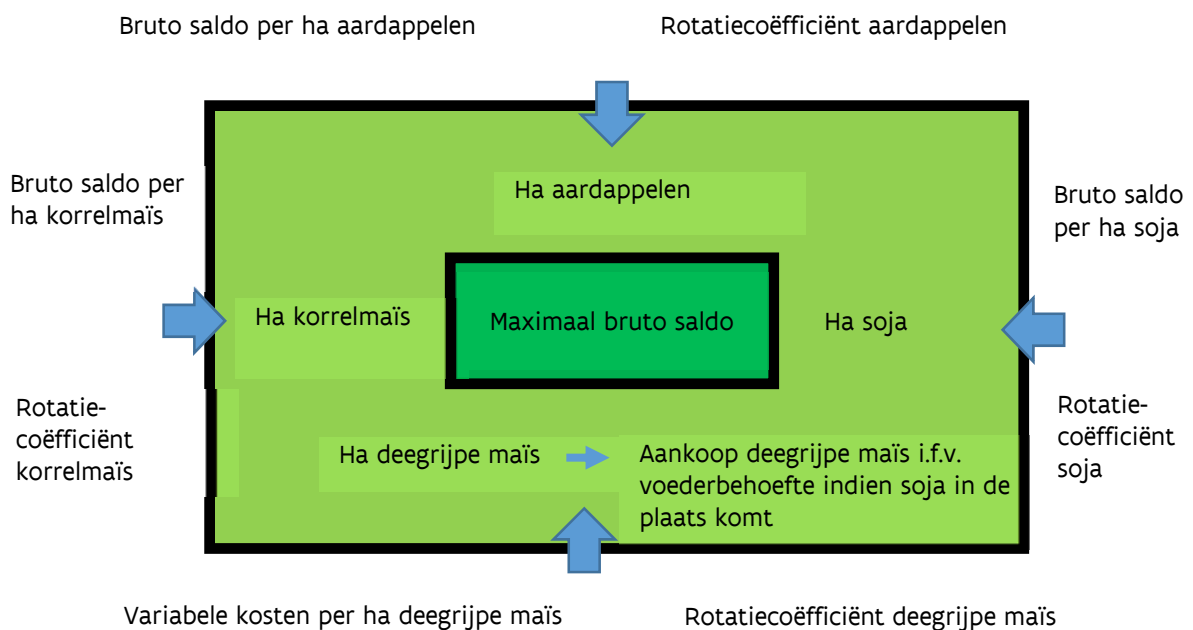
Bruto saldo per ha aardappelen

Rotatiecoëfficiënt aardappelen

Bruto saldo per ha korrelmaïs

Ha aardappelen

Bruto saldo per ha soja

Ha korrelmaïs

Maximaal bruto saldo

Ha soja

Rotatiecoëfficiënt korrelmaïs

Ha deegrijpe maïs

Aankoop deegrijpe maïs i.f.v. voederbehoefte indien soja in de plaats komt

Rotatiecoëfficiënt soja

Variabele kosten per ha deegrijpe maïs

Rotatiecoëfficiënt deegrijpe maïs